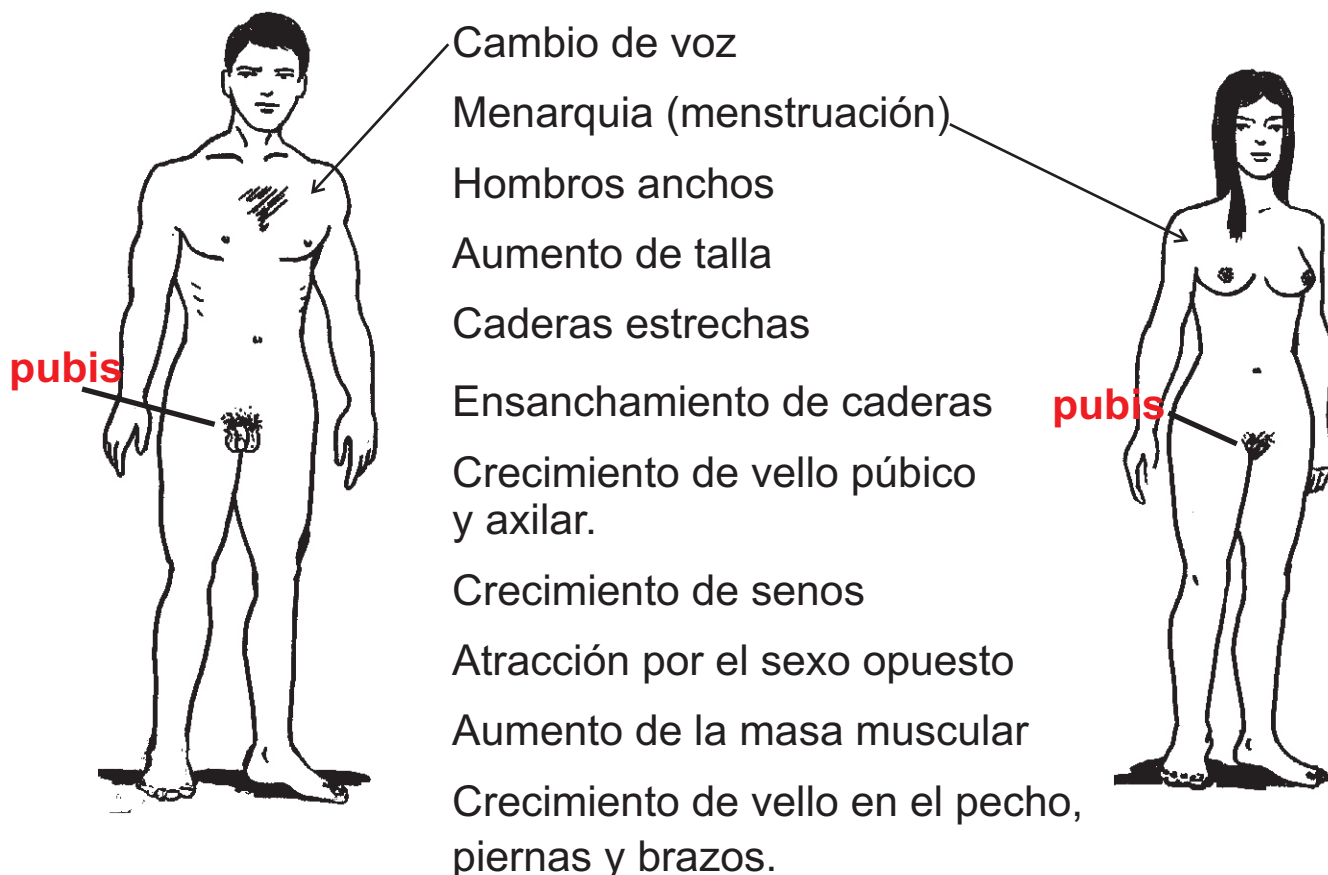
pubis

Cambio de voz

Menarquia (menstruación)

Hombros anchos

Aumento de talla

Caderas estrechas

Ensanchamiento de caderas

Crecimiento de vello púbico y axilar.

Crecimiento de senos

Atracción por el sexo opuesto

Aumento de la masa muscular

Crecimiento de vello en el pecho, piernas y brazos.

pubis